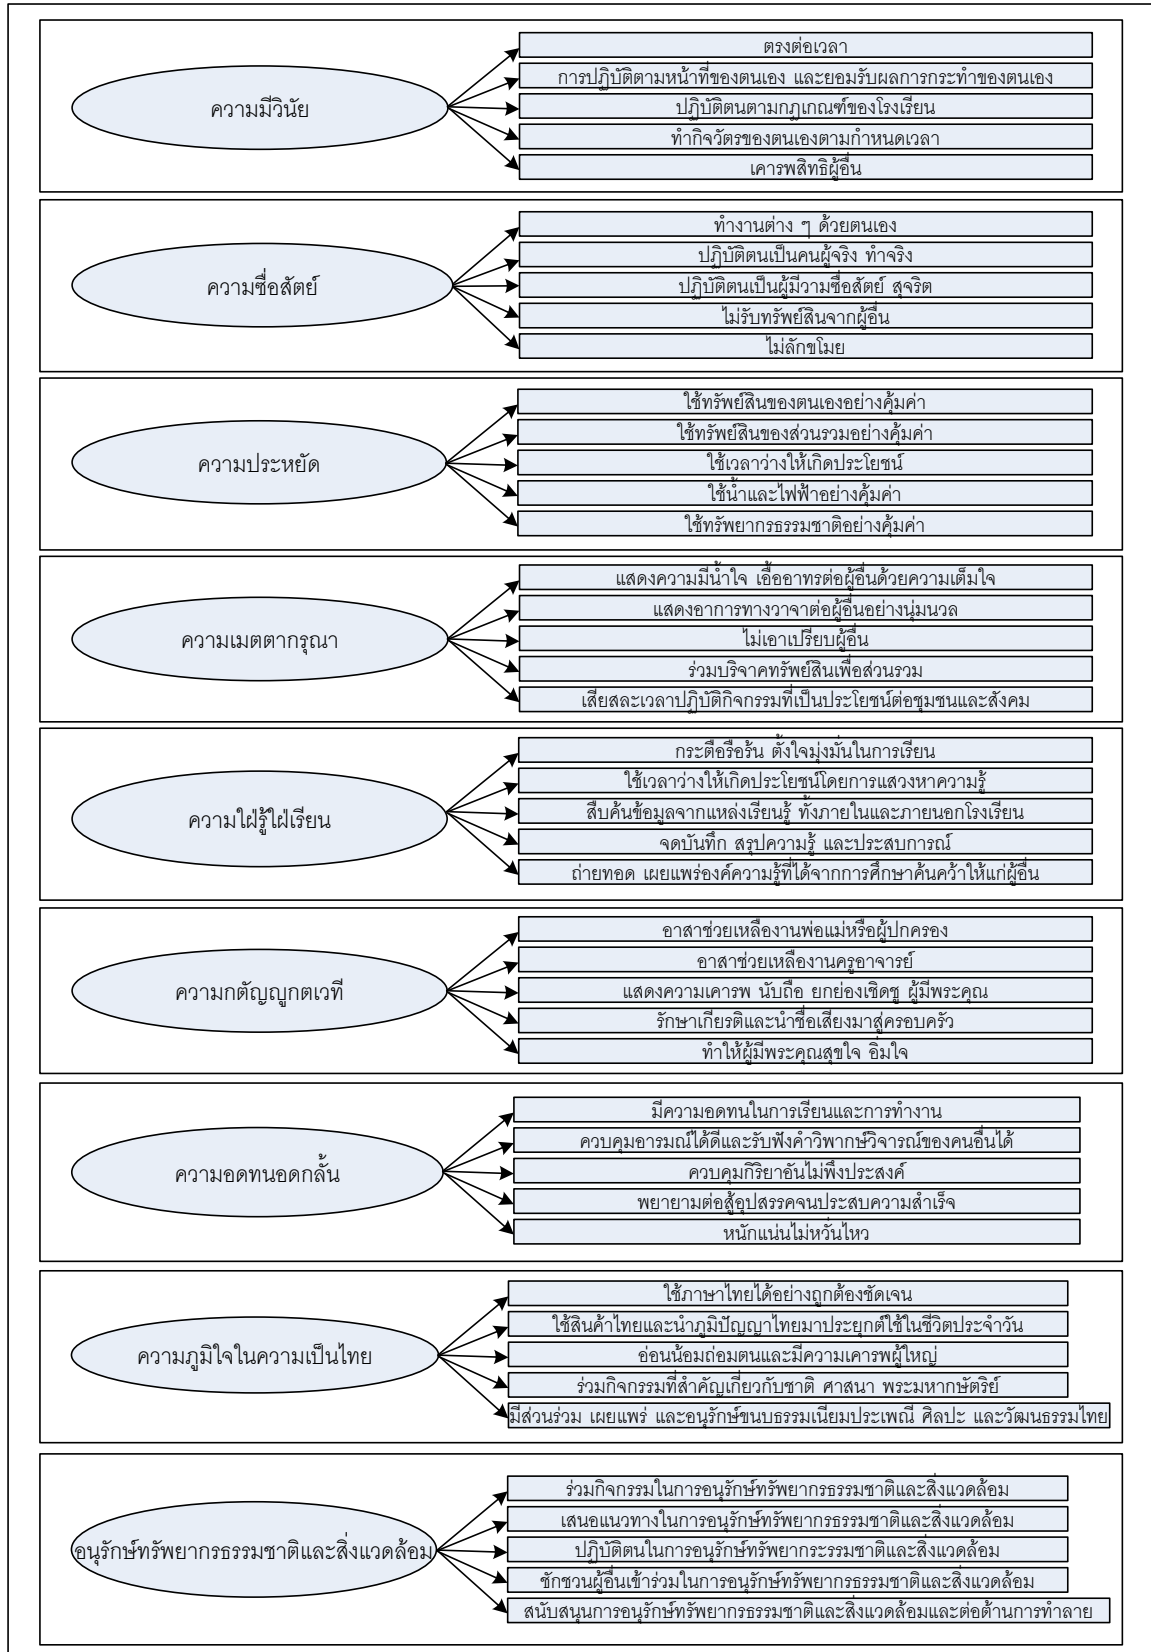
ความมีวินัย

ตรงต่อเวลา

การปฏิบัติตามหน้าที่ของตนเอง และยอมรับผลการกระทำของตนเอง

ปฏิบัติตนตามกฎเกณฑ์ของโรงเรียน

ทำกิจวัตรของตนเองตามกำหนดเวลา

เคารพสิทธิผู้อื่น

ความซื่อสัตย์

ทำงานต่าง ๆ ด้วยตนเอง

ปฏิบัติตนเป็นคนพูดจริง ทำจริง

ปฏิบัติตนเป็นผู้มีวามซื่อสัตย์ สุจริต

ไม่รับทรัพย์สินจากผู้อื่น

ไม่ลักขโมย

ความประหยัด

ใช้ทรัพย์สินของตนเองอย่างคุ้มค่า

ใช้ทรัพย์สินของส่วนรวมอย่างคุ้มค่า

ใช้เวลาว่างให้เกิดประโยชน์

ใช้น้ำและไฟฟ้าอย่างคุ้มค่า

ใช้ทรัพยากรธรรมชาติอย่างคุ้มค่า

ความเมตตากรุณา

แสดงความมีน้ำใจ เอื้ออาทรต่อผู้อื่นด้วยความเต็มใจ

แสดงอาการทางวาจาต่อผู้อื่นอย่างนุ่มนวล

ไม่เอาเปรียบผู้อื่น

ร่วมบริจาคทรัพย์สินเพื่อส่วนรวม

เสียสละเวลาปฏิบัติกิจกรรมที่เป็นประโยชน์ต่อชุมชนและสังคม

ความใฝ่รู้ใฝ่เรียน

กระตือรือร้น ตั้งใจมุ่งมั่นในการเรียน

ใช้เวลาว่างให้เกิดประโยชน์โดยการแสวงหาความรู้

สืบค้นข้อมูลจากแหล่งเรียนรู้ ทั้งภายในและภายนอกโรงเรียน

จดบันทึก สรุปความรู้ และประสบการณ์

ถ่ายทอด เผยแพร่องค์ความรู้ที่ได้จากการศึกษาค้นคว้าให้แก่ผู้อื่น

ความกตัญญูกตเวที

อาสาช่วยเหลืองานพ่อแม่หรือผู้ปกครอง

อาสาช่วยเหลืองานครูอาจารย์

แสดงความเคารพ นับถือ ยกย่องเชิดชู ผู้มีพระคุณ

รักษาเกียรติและนำชื่อเสียงมาสู่ครอบครัว

ทำให้ผู้มีพระคุณสุขใจ อิ่มใจ

ความอดทนอดกลั้น

มีความอดทนในการเรียนและการทำงาน

ควบคุมอารมณ์ได้ดีและรับฟังคำวิพากษ์วิจารณ์ของคนอื่นได้

ควบคุมกิริยาอันไม่พึงประสงค์

พยายามต่อสู้อุปสรรคจนประสบความสำเร็จ

หนักแน่นไม่หวั่นไหว

ความภูมิใจในความเป็นไทย

ใช้ภาษาไทยได้อย่างถูกต้องชัดเจน

ใช้สินค้าไทยและนำภูมิปัญญาไทยมาประยุกต์ใช้ในชีวิตประจำวัน

อ่อนน้อมถ่อมตนและมีความเคารพผู้ใหญ่

ร่วมกิจกรรมที่สำคัญเกี่ยวกับชาติ ศาสนา พระมหากษัตริย์

มีส่วนร่วม เผยแพร่ และอนุรักษ์ขนบธรรมเนียมประเพณี ศิลปะ และวัฒนธรรมไทย

อนุรักษ์ทรัพยากรธรรมชาติและสิ่งแวดล้อม

ร่วมกิจกรรมในการอนุรักษ์ทรัพยากรธรรมชาติและสิ่งแวดล้อม

เสนอแนวทางในการอนุรักษ์ทรัพยากรธรรมชาติและสิ่งแวดล้อม

ปฏิบัติตนในการอนุรักษ์ทรัพยากระรมชาติและสิ่งแวดล้อม

ชักชวนผู้อื่นเข้าร่วมในการอนุรักษ์ทรัพยากรธรรมชาติและสิ่งแวดล้อม

สนับสนุนการอนุรักษ์ทรัพยากรธรรมชาติและสิ่งแวดล้อมและต่อต้านการทำลาย